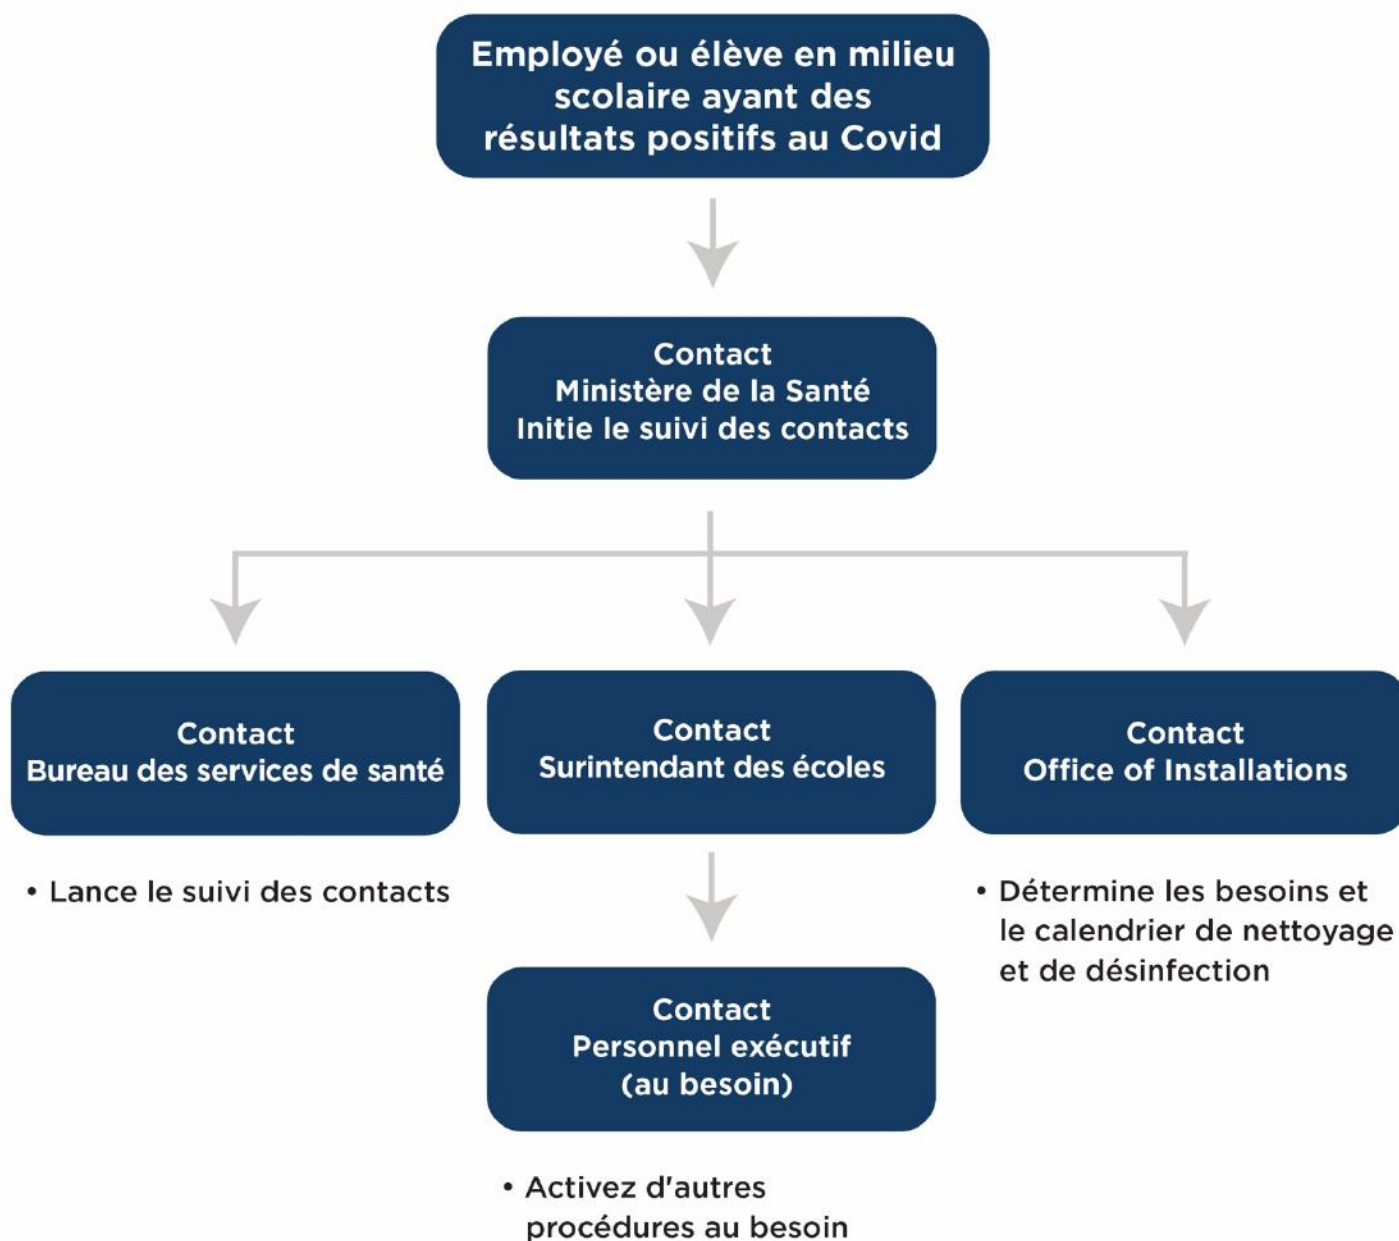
Employé ou élève en milieu scolaire ayant des résultats positifs au Covid

Contact
Ministère de la Santé
Initie le suivi des contacts

Contact
Bureau des services de santé

• Lance le suivi des contacts

Contact
Surintendant des écoles

Contact
Personnel exécutif
(au besoin)

• Activez d'autres procédures au besoin

Contact
Office of Installations

• Détermine les besoins et le calendrier de nettoyage et de désinfection